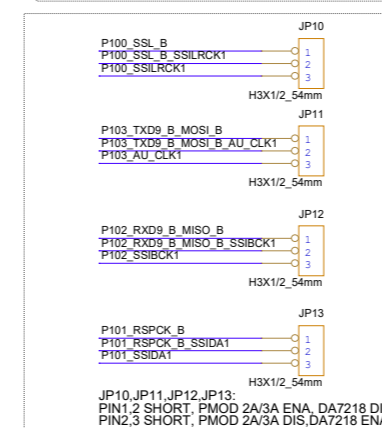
JP10
P100_SSL_B
P100_SSL_B_SSILRCK1
P100_SSILRCK1
1
2
3
H3X1/2_54mm

JP11
P103_TXD9_B_MOSI_B
P103_TXD9_B_MOSI_B_AU_CLK1
P103_AU_CLK1
1
2
3
H3X1/2_54mm

JP12
P102_RXD9_B_MISO_B
P102_RXD9_B_MISO_B_SSIBCK1
P102_SSIBCK1
1
2
3
H3X1/2_54mm

JP13
P101_RSPCK_B
P101_RSPCK_B_SSIDA1
P101_SSIDA1
1
2
3
H3X1/2_54mm

JP10,JP11,JP12,JP13:
PIN1,2 SHORT, PMOD 2A/3A ENA, DA7218 D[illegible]
PIN2,3 SHORT, PMOD 2A/3A DIS,DA7218 E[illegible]